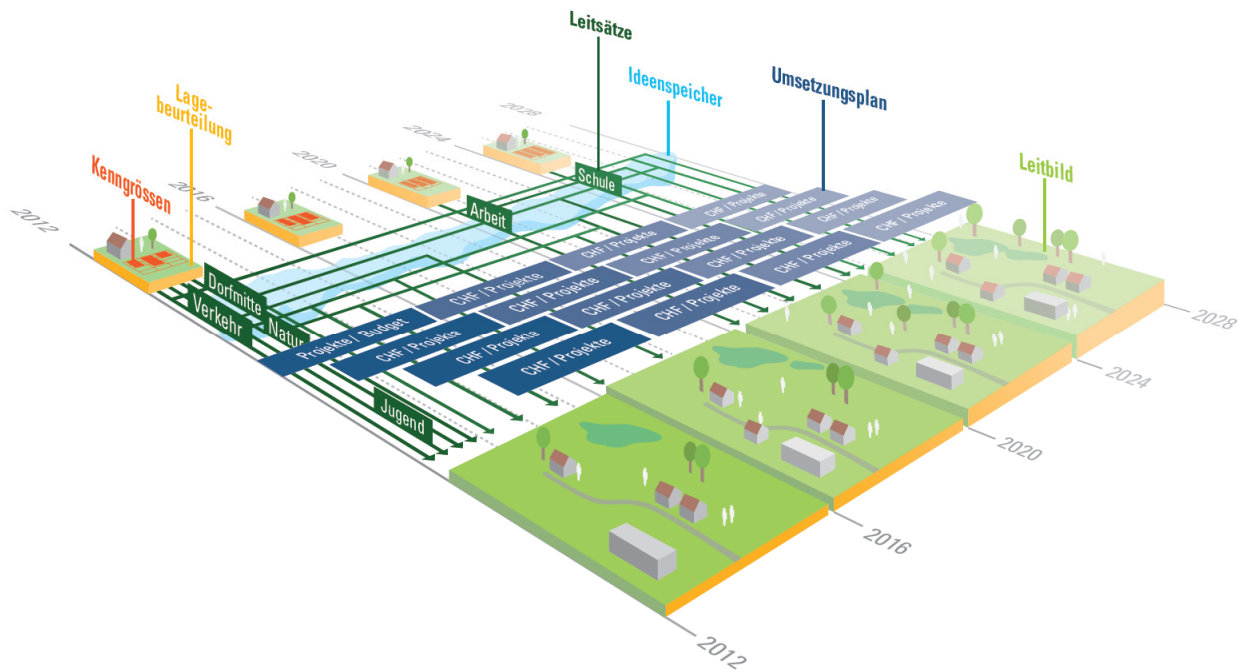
Leitsätze

Ideenspeicher

Umsetzungsplan

Lagebeurteilung

Kenngrössen

Leitbild

2028

2024

2020

2016

2012

Schule

Arbeit

Dorfmitte

Verkehr

Natur

Jugend

Projekte / Budget

CHF / Projekte

CHF / Projekte

CHF / Projekte

CHF / Projekte

CHF / Projekte

CHF / Projekte

CHF / Projekte

CHF / Projekte

CHF / Projekte

CHF / Projekte

CHF / Projekte

CHF / Projekte

CHF / Projekte

CHF / Projekte

CHF / Projekte

CHF / Projekte

2028

2024

2020

2016

2012